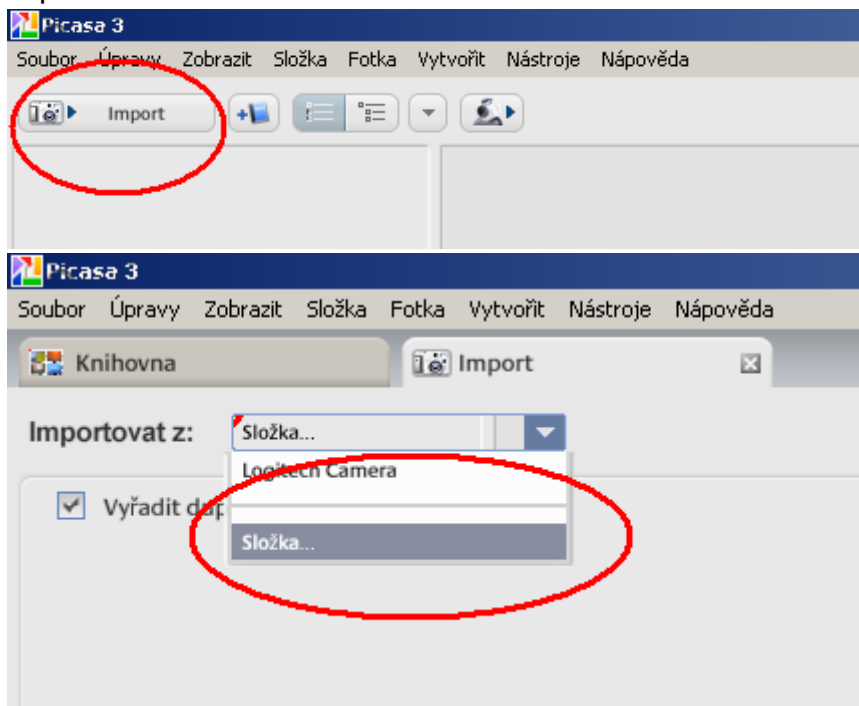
Picasa 3

Soubor Úpravy Zobrazit Složka Fotka Vytvořit Nástroje Nápověda

Import

Picasa 3

Soubor Úpravy Zobrazit Složka Fotka Vytvořit Nástroje Nápověda

Knihovna

Import

Importovat z: Složka...

Logitech Camera

Složka...

Vyřadit dup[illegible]